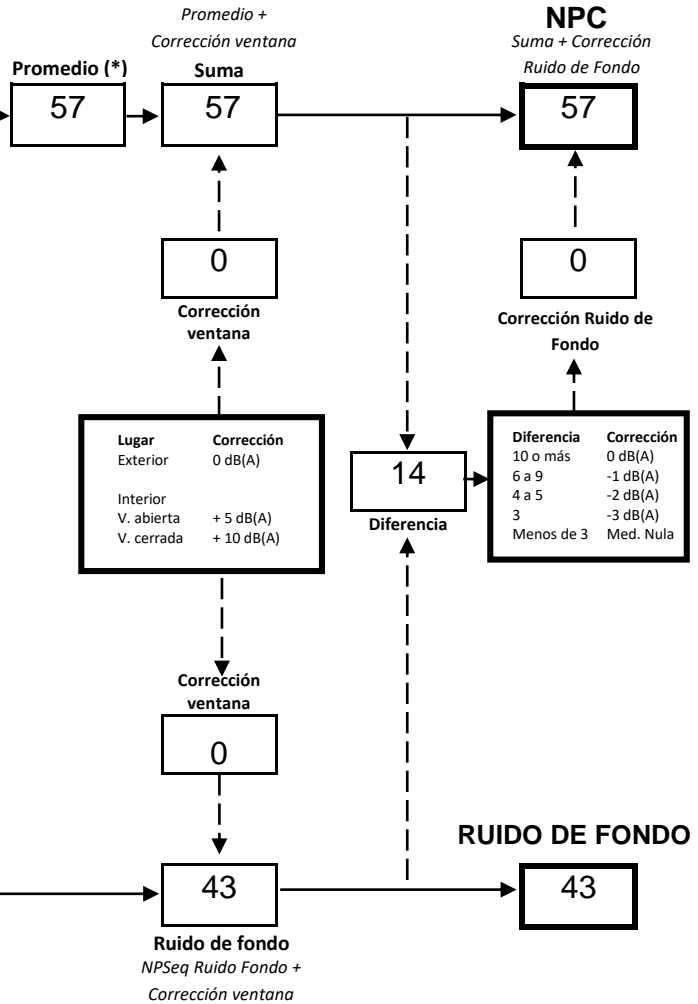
Promedio + Corrección ventana

NPC
Suma + Corrección Ruido de Fondo

Promedio (*)
57

Suma
57

57

0
Corrección ventana

0
Corrección Ruido de Fondo

| Lugar | Corrección |
|---|---|
| Exterior | 0 dB(A) |
| Interior | |
| V. abierta | + 5 dB(A) |
| V. cerrada | + 10 dB(A) |

14
Diferencia

| Diferencia | Corrección |
|---|---|
| 10 o más | 0 dB(A) |
| 6 a 9 | -1 dB(A) |
| 4 a 5 | -2 dB(A) |
| 3 | -3 dB(A) |
| Menos de 3 | Med. Nula |

Corrección ventana
0

RUIDO DE FONDO

43

43

Ruido de fondo
NPSeq Ruido Fondo + Corrección ventana